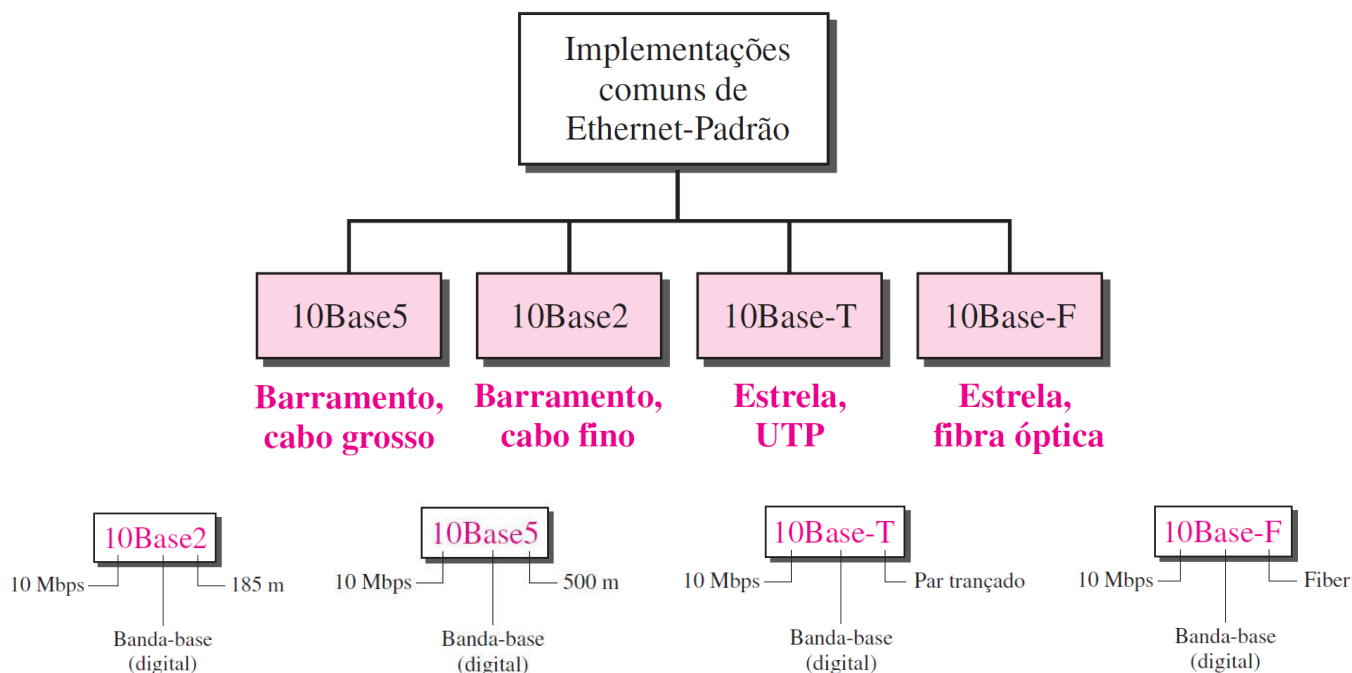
Implementações comuns de Ethernet-Padrão

10Base5

Barramento, cabo grosso

10Base2

Barramento, cabo fino

10Base-T

Estrela, UTP

10Base-F

Estrela, fibra óptica

10Base2
10 Mbps
185 m
Banda-base (digital)

10Base5
10 Mbps
500 m
Banda-base (digital)

10Base-T
10 Mbps
Par trançado
Banda-base (digital)

10Base-F
10 Mbps
Fiber
Banda-base (digital)